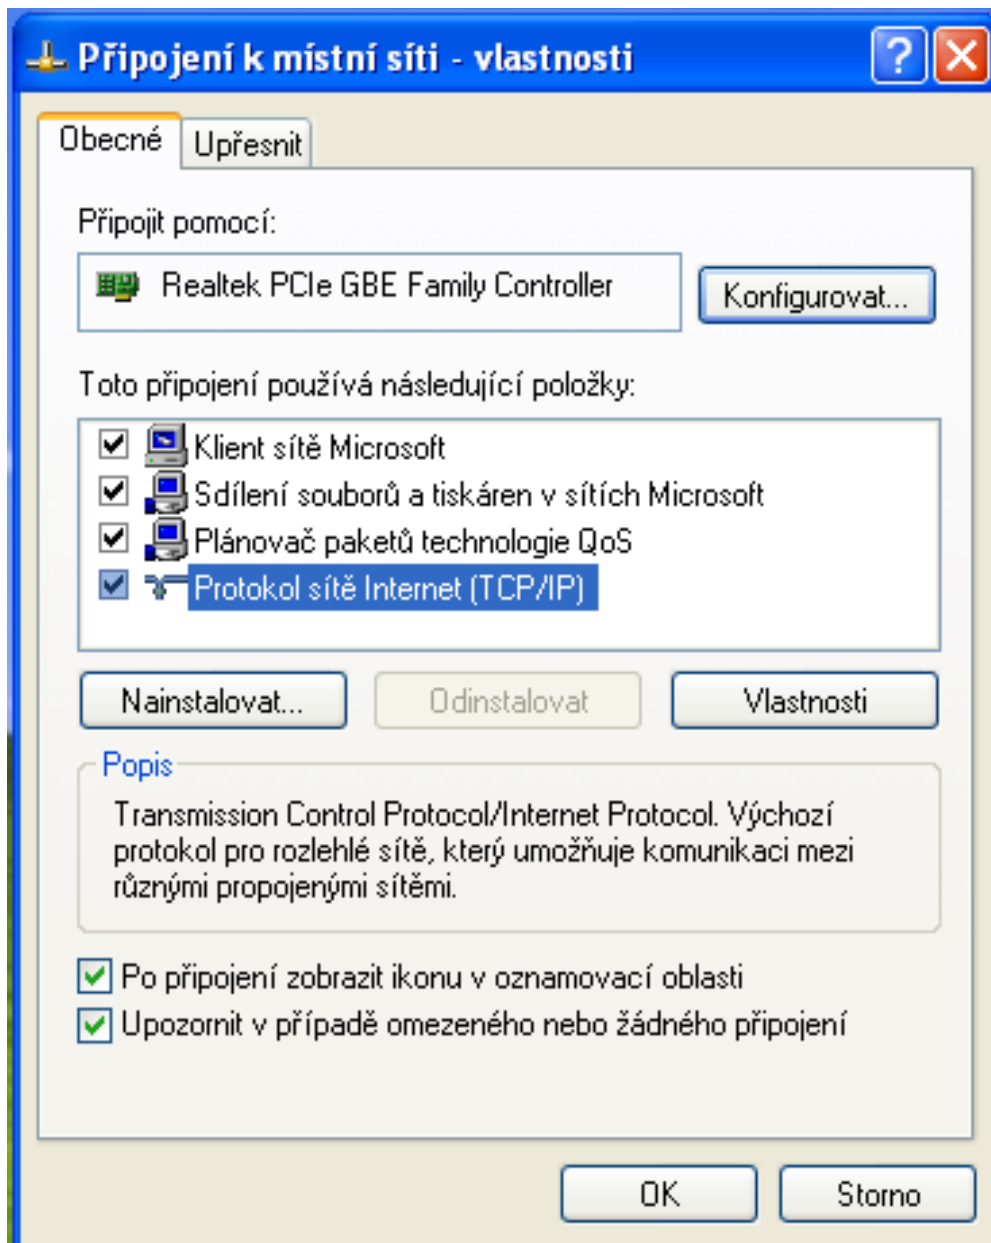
Připojení k místní síti - vlastnosti

?

Obecné

Upřesnit

Připojit pomocí:

Realtek PCIe GBE Family Controller

Konfigurovat...

Toto připojení používá následující položky:

Klient sítě Microsoft

Sdílení souborů a tiskáren v sítích Microsoft

Plánovač paketů technologie QoS

Protokol sítě Internet (TCP/IP)

Nainstalovat...

Odinstalovat

Vlastnosti

Popis

Transmission Control Protocol/Internet Protocol. Výchozí protokol pro rozlehlé sítě, který umožňuje komunikaci mezi různými propojenými sítěmi.

Po připojení zobrazit ikonu v oznamovací oblasti

Upozornit v případě omezeného nebo žádného připojení

OK

Storno